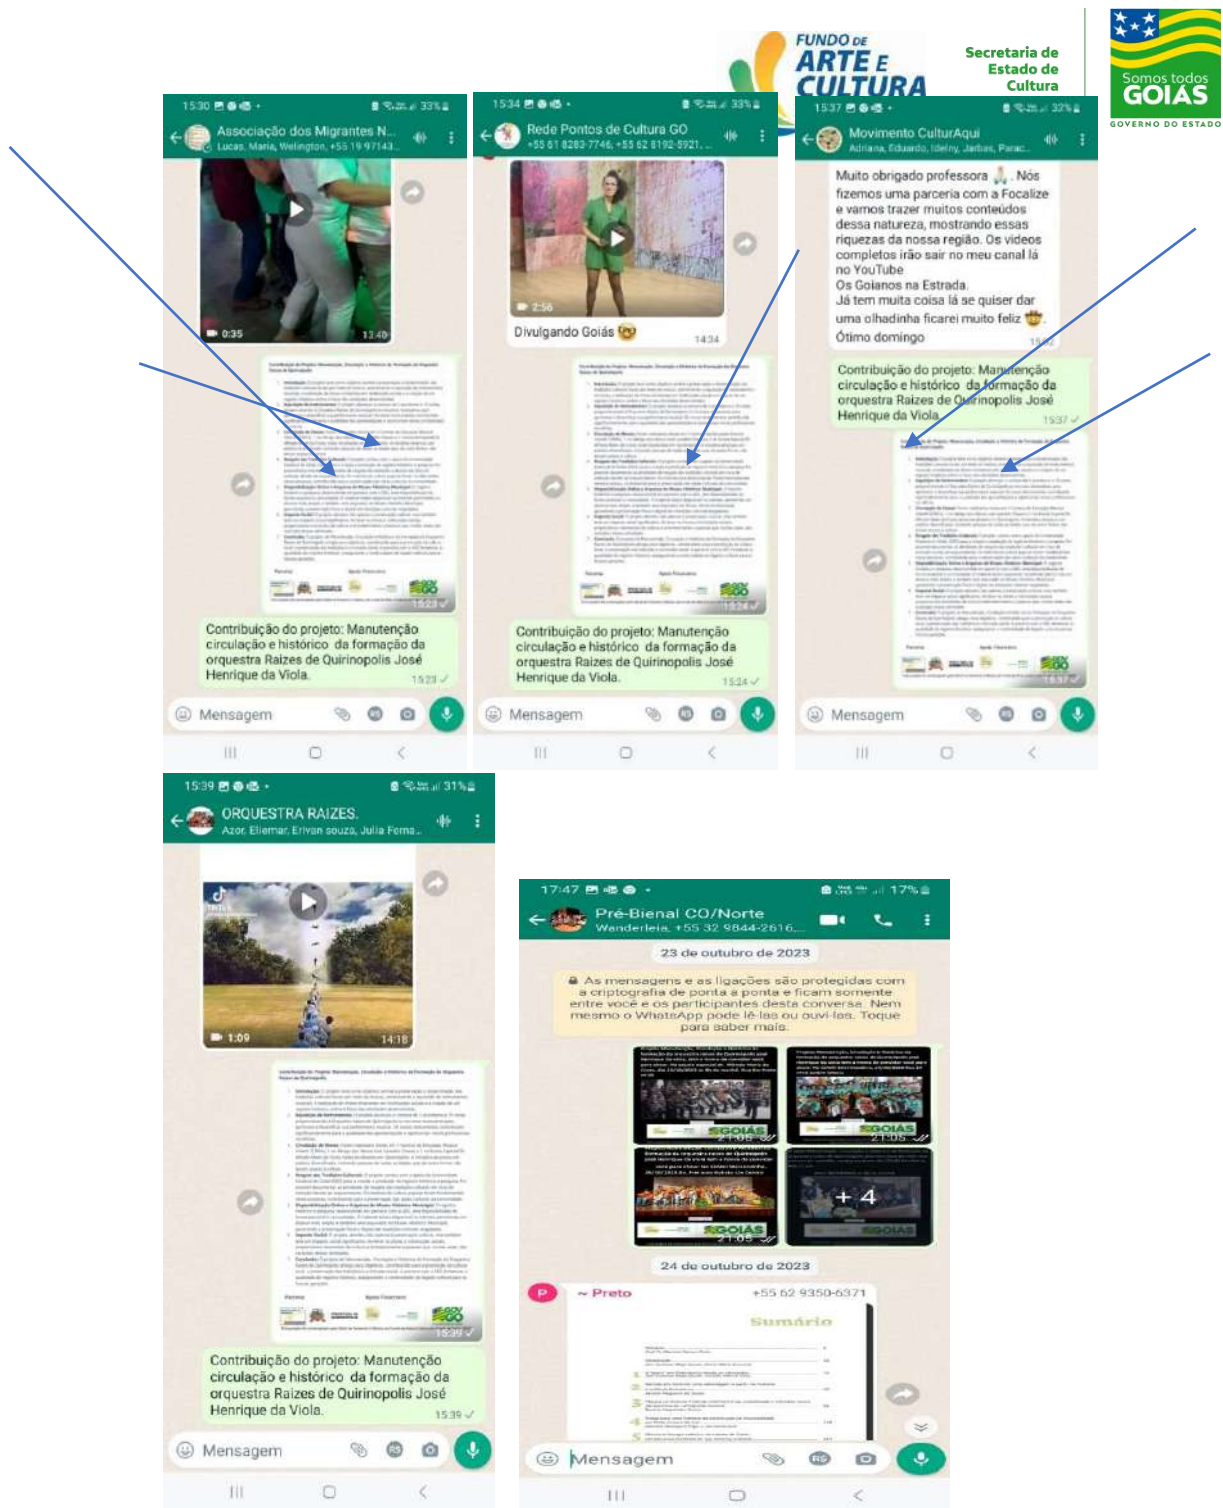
FUNDO DE ARTE E CULTURA

Secretaria de Estado de Cultura

Somos todos GOIÁS
GOVERNO DO ESTADO

15:30 33%
Associação dos Migrantes N...
Lucas, Maria, Welington, +55 19 97143...

0:35 13:40

15:23

Contribuição do projeto: Manutenção circulação e histórico da formação da orquestra Raizes de Quirinopolis José Henrique da Viola.
15:23

Mensagem

15:34 33%
Rede Pontos de Cultura GO
+55 61 8283-7746, +55 62 8192-5921, ...

2:56
Divulgando Goiás
14:34

15:24

Contribuição do projeto: Manutenção circulação e histórico da formação da orquestra Raizes de Quirinopolis José Henrique da Viola.
15:24

Mensagem

15:37 32%
Movimento CulturAqui
Adriana, Eduardo, Idelny, Jarbas, Parac...

Muito obrigado professora. Nós fizemos uma parceria com a Focalize e vamos trazer muitos conteúdos dessa natureza, mostrando essas riquezas da nossa região. Os vídeos completos irão sair no meu canal lá no YouTube
Os Goianos na Estrada.
Já tem muita coisa lá se quiser dar uma olhadinha ficarei muito feliz
Ótimo domingo
15:32

Contribuição do projeto: Manutenção circulação e histórico da formação da orquestra Raizes de Quirinopolis José Henrique da Viola
15:37

15:37

Mensagem

15:39 31%
ORQUESTRA RAIZES.
Azor, Eliemar, Erivan souza, Julia Ferna...

1:09 14:18

15:39

Contribuição do projeto: Manutenção circulação e histórico da formação da orquestra Raizes de Quirinopolis José Henrique da Viola.
15:39

Mensagem

17:47 17%
Pré-Bienal CO/Norte
Wanderleia, +55 32 9844-2616,...

23 de outubro de 2023

As mensagens e as ligações são protegidas com a criptografia de ponta a ponta e ficam somente entre você e os participantes desta conversa. Nem mesmo o WhatsApp pode lê-las ou ouvi-las. Toque para saber mais.

21:05 21:05 21:05
+4

24 de outubro de 2023

~ Preto +55 62 9350-6371
Sumário

Mensagem